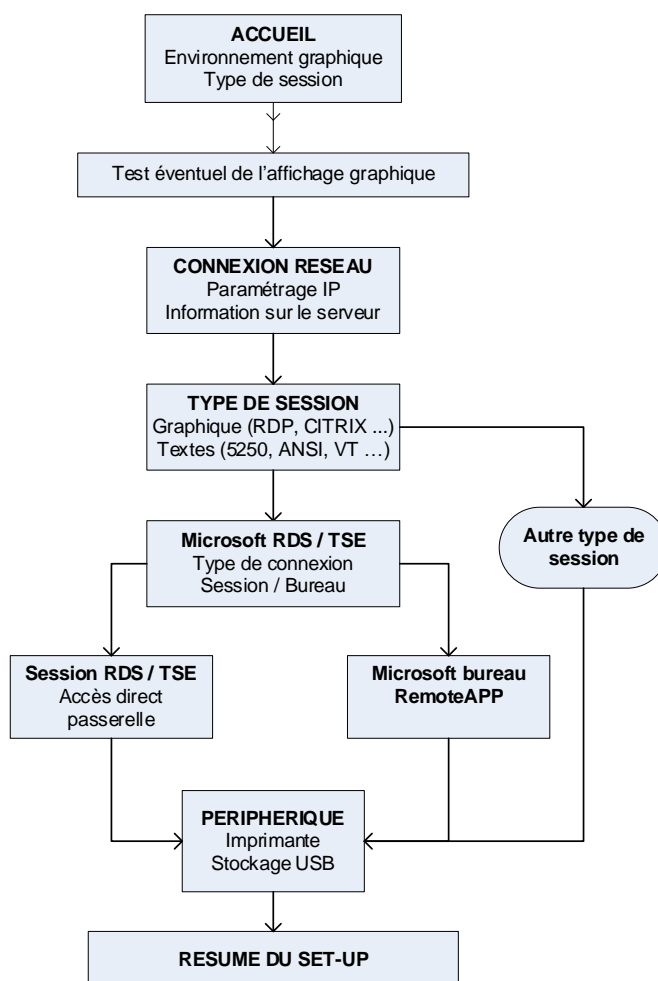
**ACCUEIL**
Environnement graphique
Type de session

Test éventuel de l'affichage graphique

**CONNEXION RESEAU**
Paramétrage IP
Information sur le serveur

**TYPE DE SESSION**
Graphique (RDP, CITRIX ...)
Textes (5250, ANSI, VT …)

**Microsoft RDS / TSE**
Type de connexion
Session / Bureau

**Autre type de session**

**Session RDS / TSE**
Accès direct
passerelle

**Microsoft bureau RemoteAPP**

**PERIPHERIQUE**
Imprimante
Stockage USB

**RESUME DU SET-UP**